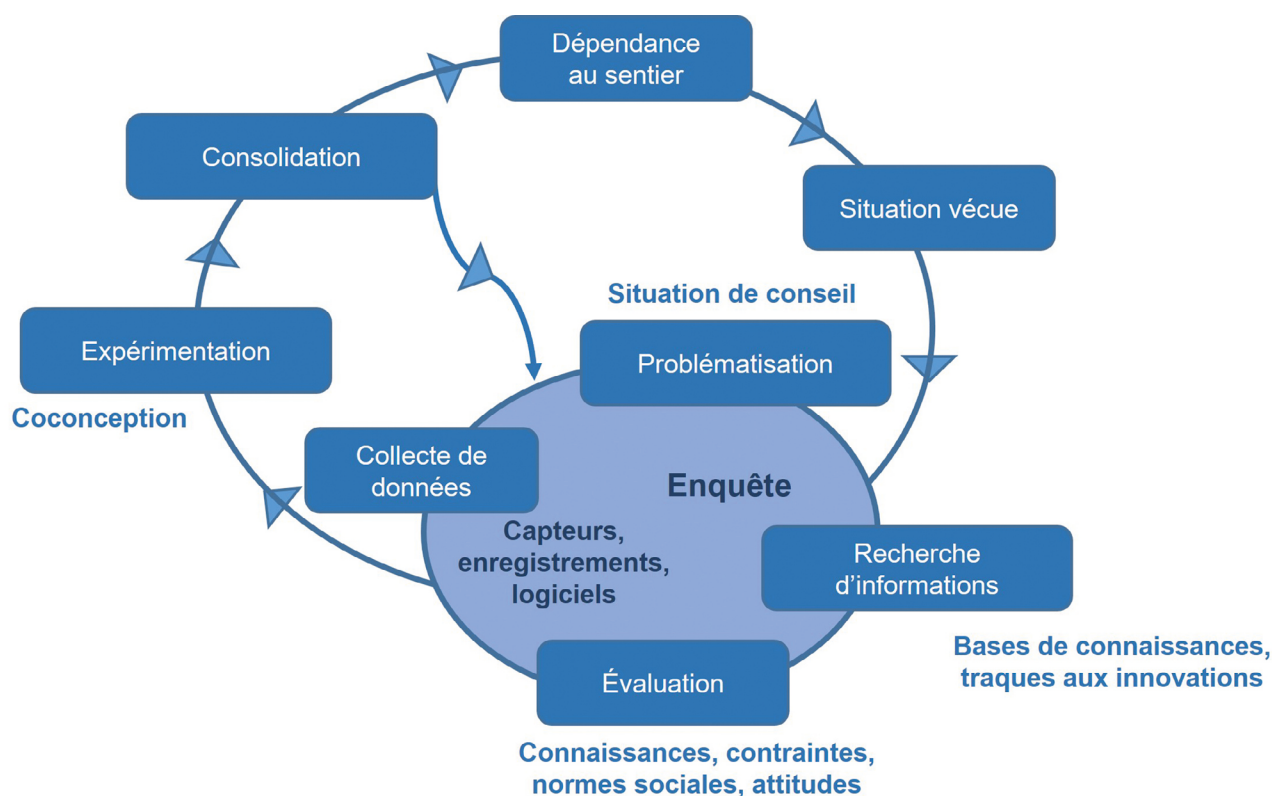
Dépendance au sentier

Consolidation

Situation vécue

Situation de conseil

Problématisation

Expérimentation

Coconception

Collecte de données

Enquête

Capteurs, enregistrements, logiciels

Recherche d'informations

Bases de connaissances, traques aux innovations

Évaluation

Connaissances, contraintes, normes sociales, attitudes